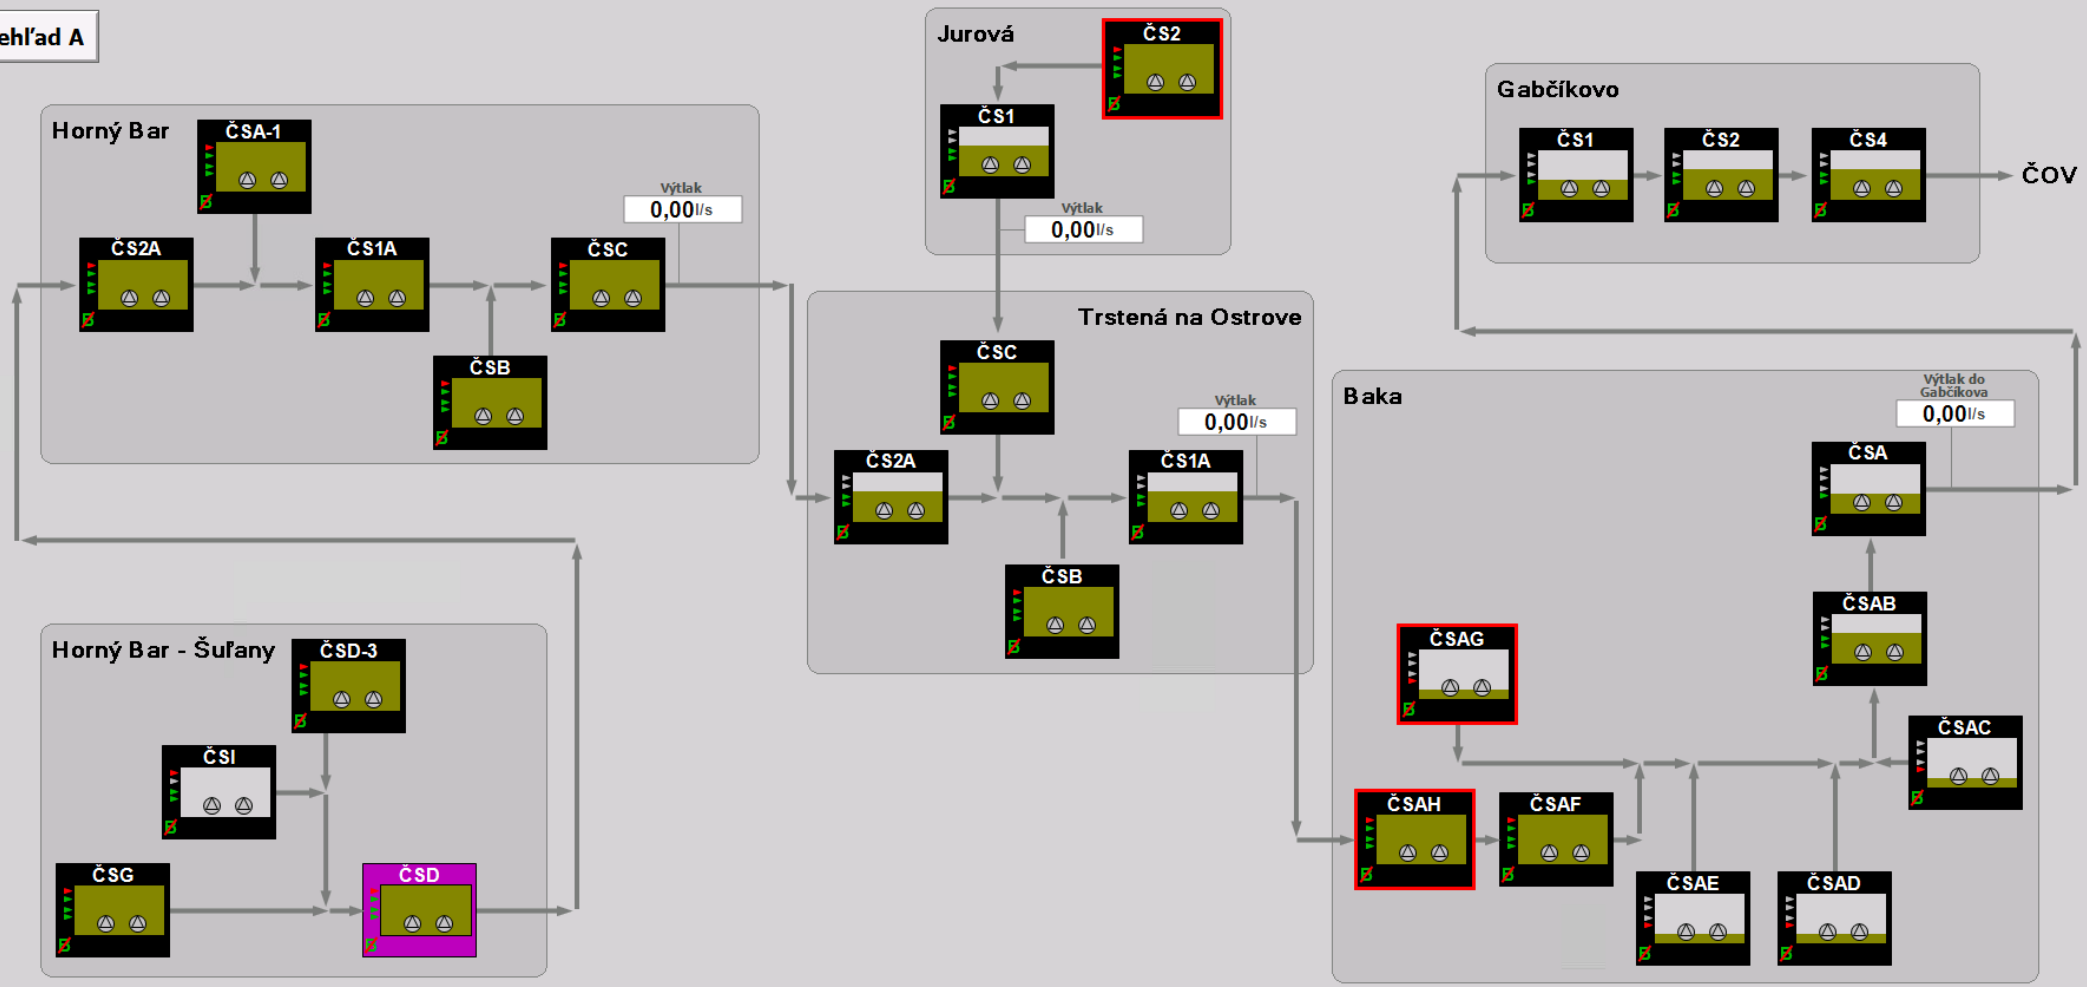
ehľad A

Horný Bar
ČSA-1
ČS2A
ČS1A
ČSC
Výtlak
0,00l/s
ČSB

Jurová
ČS2
ČS1
Výtlak
0,00l/s

Gabčíkovo
ČS1
ČS2
ČS4
ČOV

Trstená na Ostrove
ČSC
Výtlak
0,00l/s
ČS2A
ČS1A
ČSB

Baka
Výtlak do Gabčíkova
0,00l/s
ČSA
ČSAB
ČSAG
ČSAC
ČSAH
ČSAF
ČSAE
ČSAD

Horný Bar - Šuľany
ČSD-3
ČSI
ČSG
ČSD